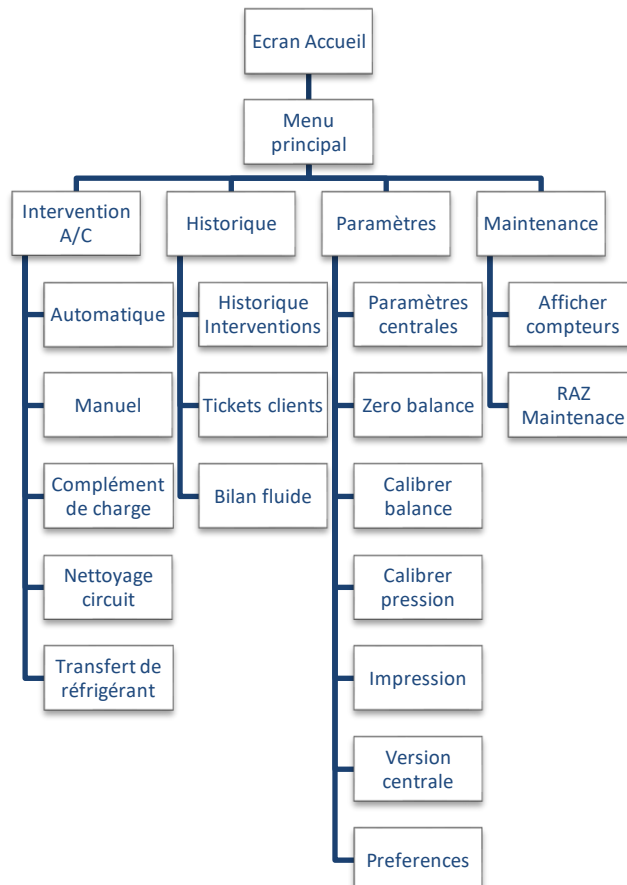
Ecran Accueil

Menu principal

Intervention A/C

Automatique

Manuel

Complément de charge

Nettoyage circuit

Transfert de réfrigérant

Historique

Historique Interventions

Tickets clients

Bilan fluide

Paramètres

Paramètres centrales

Zero balance

Calibrer balance

Calibrer pression

Impression

Version centrale

Preferences

Maintenance

Afficher compteurs

RAZ Maintenace